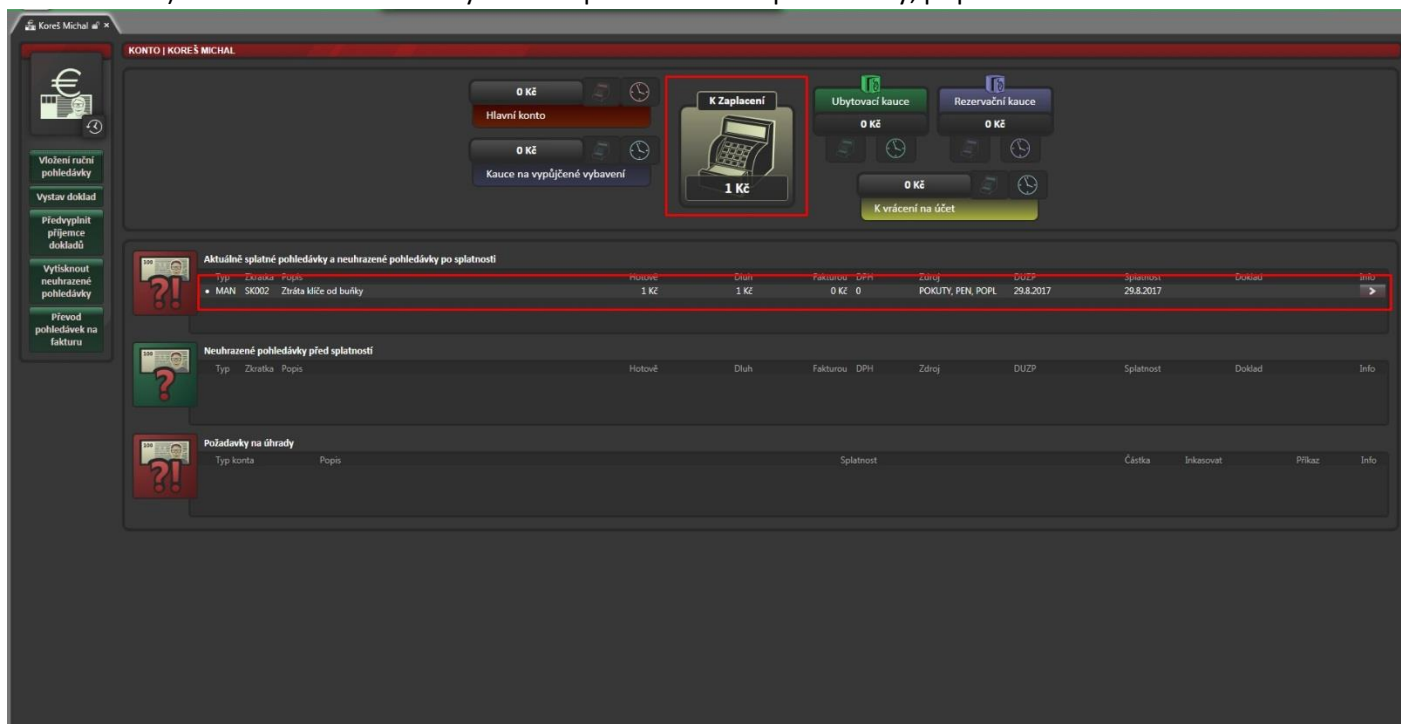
Koreš Michal

KONTO | KOREŠ MICHAL

Vložení ruční pohledávky

Vystav doklad

Předvyplnit příjemce dokladů

Vytisknout neuhrazené pohledávky

Převod pohledávek na fakturu

0 Kč
Hlavní konto

0 Kč
Kauce na vypůjčené vybavení

K Zaplacení
1 Kč

Ubytovací kauce
0 Kč

Rezervační kauce
0 Kč

0 Kč
K vrácení na účet

Aktuálně splatné pohledávky a neuhrazené pohledávky po splatnosti

| Typ | Zkratka | Popis | Hotově | Dluh | Fakturou | DPH | Zdroj | DUZP | Splatnost | Doklad | Info |
|---|---|---|---|---|---|---|---|---|---|---|---|
| • MAN | SK002 | Ztráta klíče od buňky | 1 Kč | 1 Kč | 0 Kč | 0 | POKUTY, PEN, POPL | 29.8.2017 | 29.8.2017 | | > |

Neuhrazené pohledávky před splatností

| Typ | Zkratka | Popis | Hotově | Dluh | Fakturou | DPH | Zdroj | DUZP | Splatnost | Doklad | Info |
|---|---|---|---|---|---|---|---|---|---|---|---|

Požadavky na úhrady

| Typ konta | Popis | Splatnost | Částka | Inkasovat | Příkaz | Info |
|---|---|---|---|---|---|---|